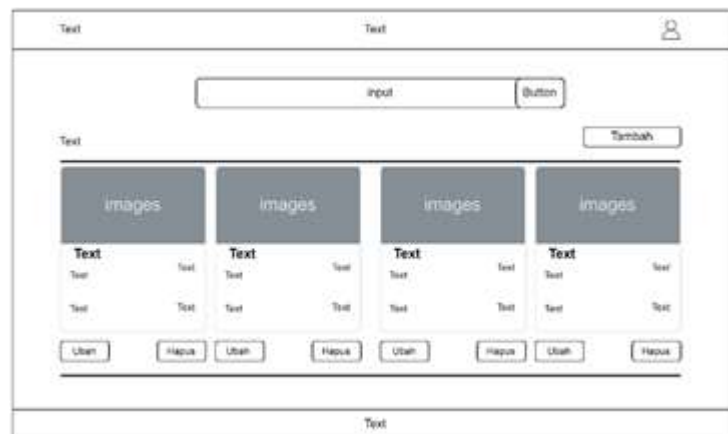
Text

Text

input

Button

Text

Tambah

images

Text

Text

Text

Text

Text

Ubah

Hapus

images

Text

Text

Text

Text

Text

Ubah

Hapus

images

Text

Text

Text

Text

Text

Ubah

Hapus

images

Text

Text

Text

Text

Text

Ubah

Hapus

Text